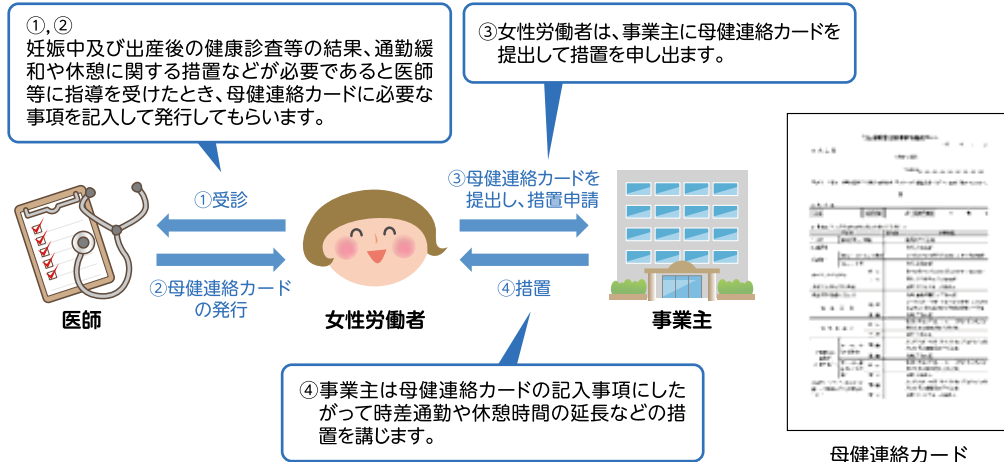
①,②
妊娠中及び出産後の健康診査等の結果、通勤緩和や休憩に関する措置などが必要であると医師等に指導を受けたとき、母健連絡カードに必要な事項を記入して発行してもらいます。

③女性労働者は、事業主に母健連絡カードを提出して措置を申し出ます。

①受診

②母健連絡カードの発行

③母健連絡カードを提出し、措置申請

④措置

医師

女性労働者

事業主

④事業主は母健連絡カードの記入事項にしたがって時差通勤や休憩時間の延長などの措置を講じます。

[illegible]

母健連絡カード